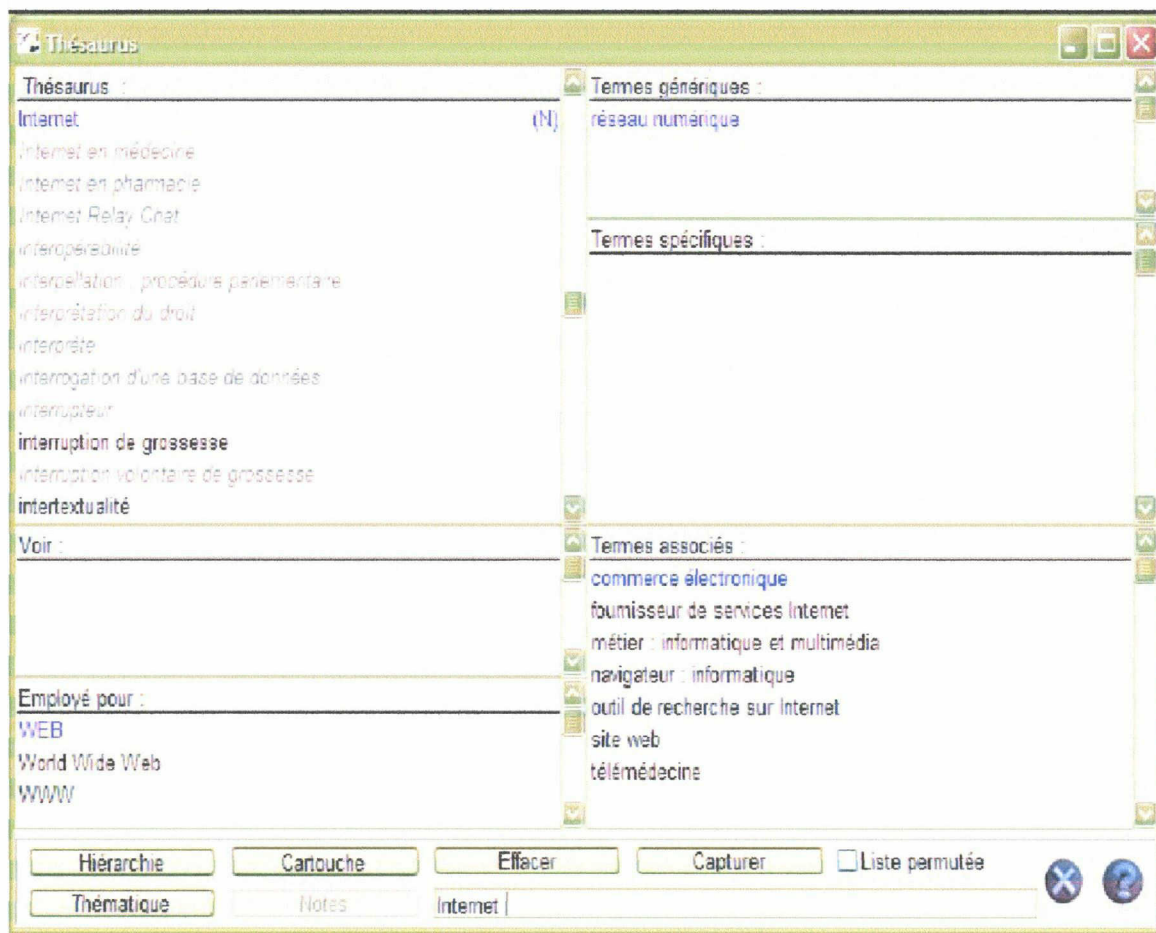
Thésaurus

Thésaurus :
Internet (N)
Internet en médecine
Internet en pharmacie
Internet Relay Chat
interopérabilité
interpellation : procédure parlementaire
interprétation du droit
interprète
interrogation d'une base de données
interrupteur
interruption de grossesse
interruption volontaire de grossesse
intertextualité

Termes génériques :
réseau numérique

Termes spécifiques :

Voir :

Employé pour :
WEB
World Wide Web
WWW

Termes associés :
commerce électronique
fournisseur de services Internet
métier : informatique et multimédia
navigateur : informatique
outil de recherche sur Internet
site web
télémédecine

Hiérarchie
Cartouche
Effacer
Capturer
Liste permutée
Thématique
Notes
Internet